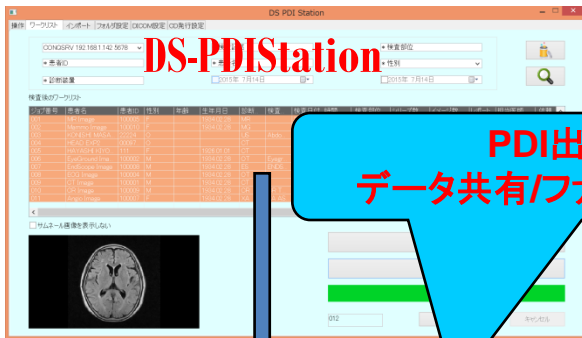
DS PDI Station

操作 ワークリスト インポート フォルダ設定 DICOM設定 CD発行設定

DS-PDIStation

CONQSRV 192.168.1.142 5678

＊患者ID

＊診断装置

＊検査部位

＊性別

2015年 7月14日

2015年 7月14日

検査後のワークリスト

ジョブ番号 | 患者名 | 患者ID | 性別 | 年齢 | 生年月日 | 診断 | 検査 | 検査日付 | 時間

サムネール画像を表示しない

PDI出
データ共有/フ

012

キャンセル